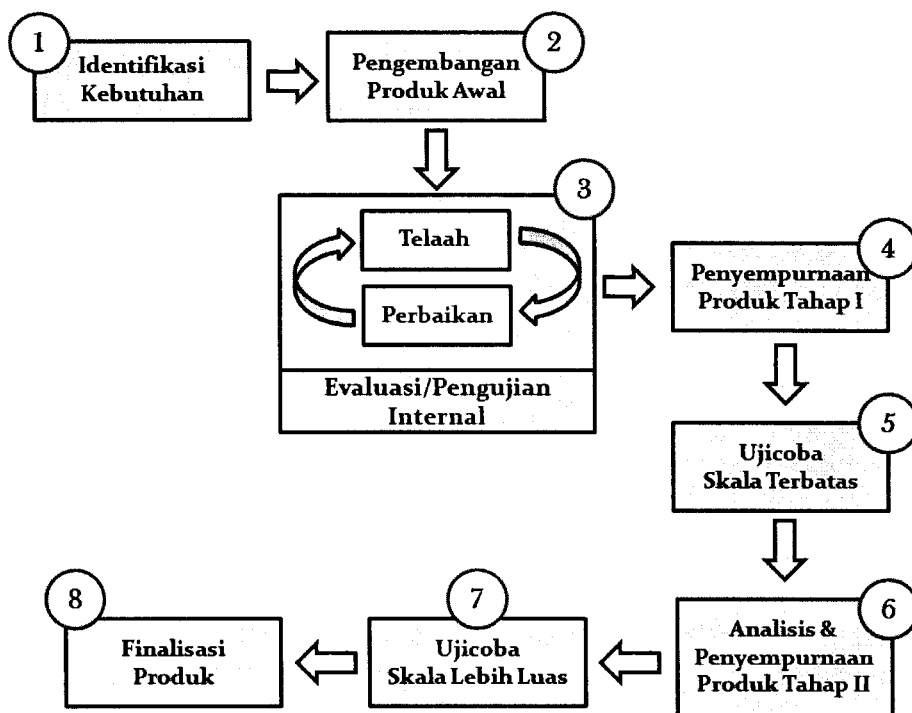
1
Identifikasi Kebutuhan

2
Pengembangan Produk Awal

3
Telaah
Perbaikan
Evaluasi/Pengujian Internal

4
Penyempurnaan Produk Tahap I

5
Ujicoba Skala Terbatas

6
Analisis & Penyempurnaan Produk Tahap II

7
Ujicoba Skala Lebih Luas

8
Finalisasi Produk